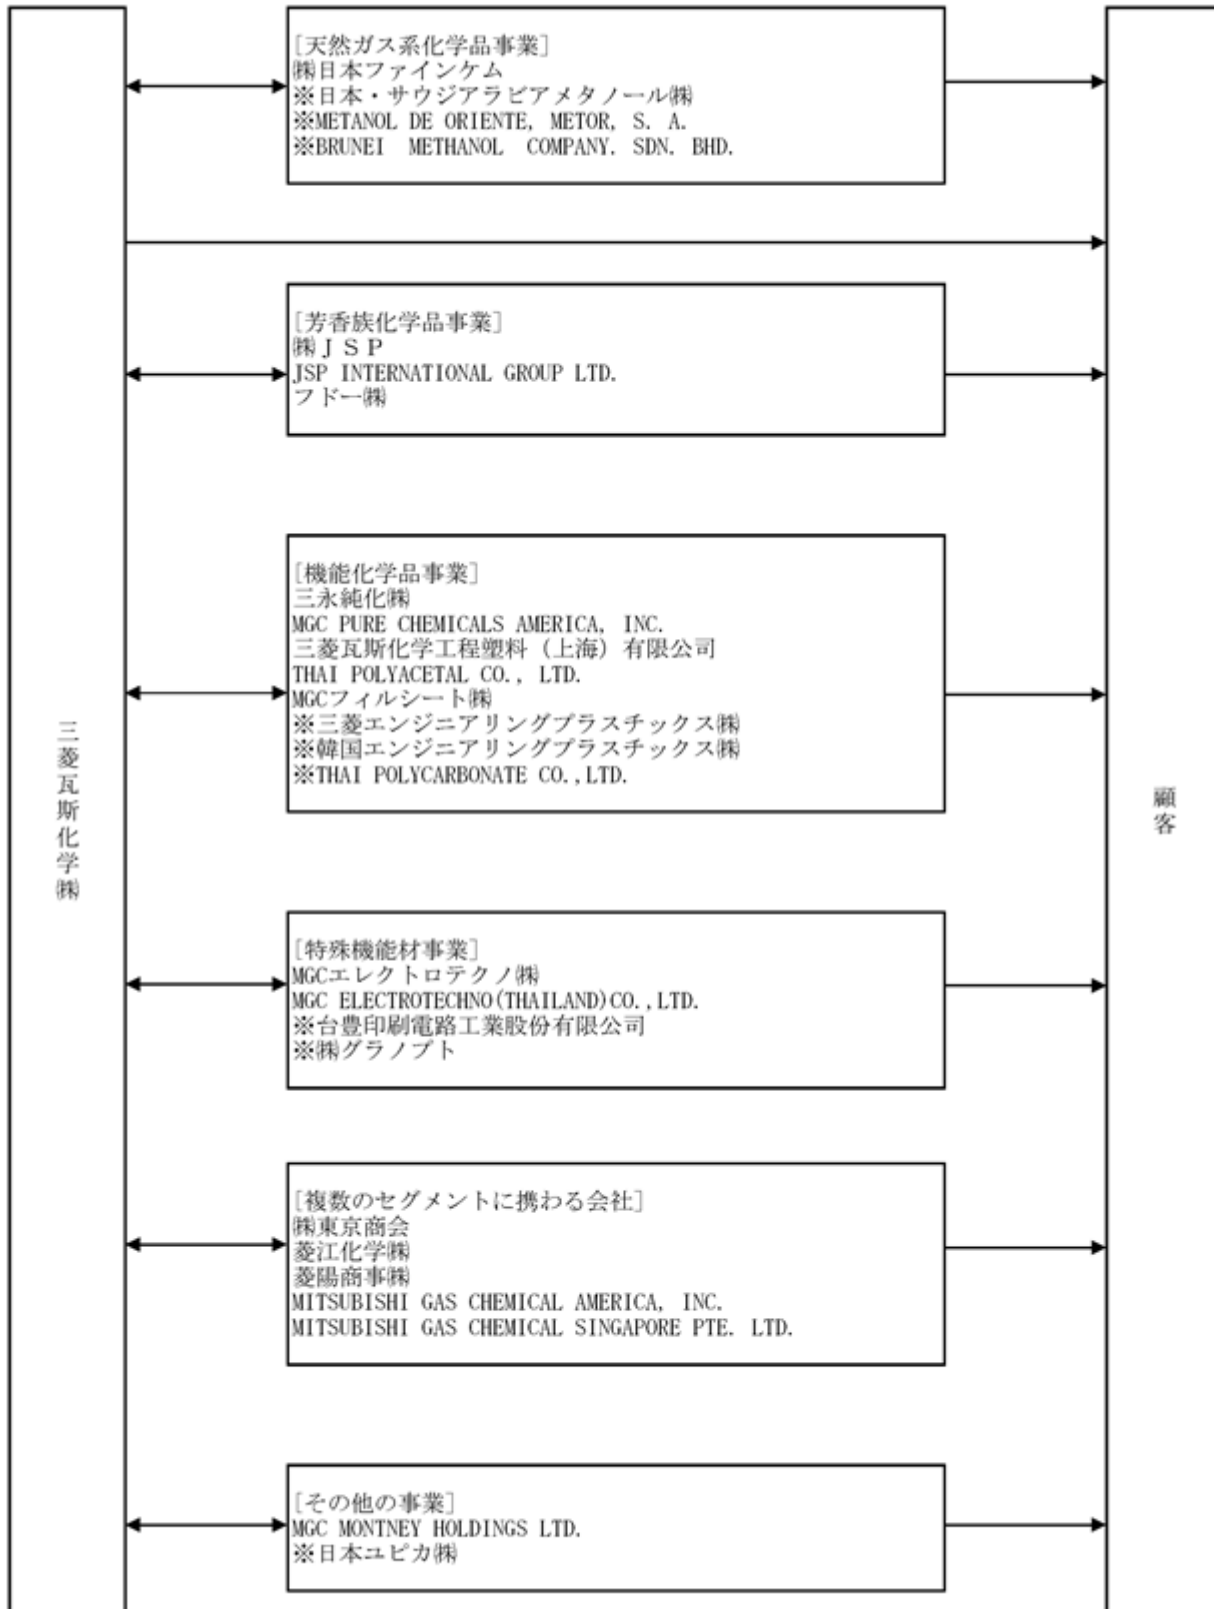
三菱瓦斯化学㈱

［天然ガス系化学品事業］
㈱日本ファインケム
※日本・サウジアラビアメタノール㈱
※METANOL DE ORIENTE, METOR, S. A.
※BRUNEI METHANOL COMPANY. SDN. BHD.

［芳香族化学品事業］
㈱ＪＳＰ
JSP INTERNATIONAL GROUP LTD.
フドー㈱

［機能化学品事業］
三永純化㈱
MGC PURE CHEMICALS AMERICA, INC.
三菱瓦斯化学工程塑料（上海）有限公司
THAI POLYACETAL CO., LTD.
MGCフィルシート㈱
※三菱エンジニアリングプラスチックス㈱
※韓国エンジニアリングプラスチックス㈱
※THAI POLYCARBONATE CO.,LTD.

［特殊機能材事業］
MGCエレクトロテクノ㈱
MGC ELECTROTECHNO(THAILAND)CO.,LTD.
※台豊印刷電路工業股份有限公司
※㈱グラノプト

［複数のセグメントに携わる会社］
㈱東京商会
菱江化学㈱
菱陽商事㈱
MITSUBISHI GAS CHEMICAL AMERICA, INC.
MITSUBISHI GAS CHEMICAL SINGAPORE PTE. LTD.

［その他の事業］
MGC MONTNEY HOLDINGS LTD.
※日本ユピカ㈱

顧客